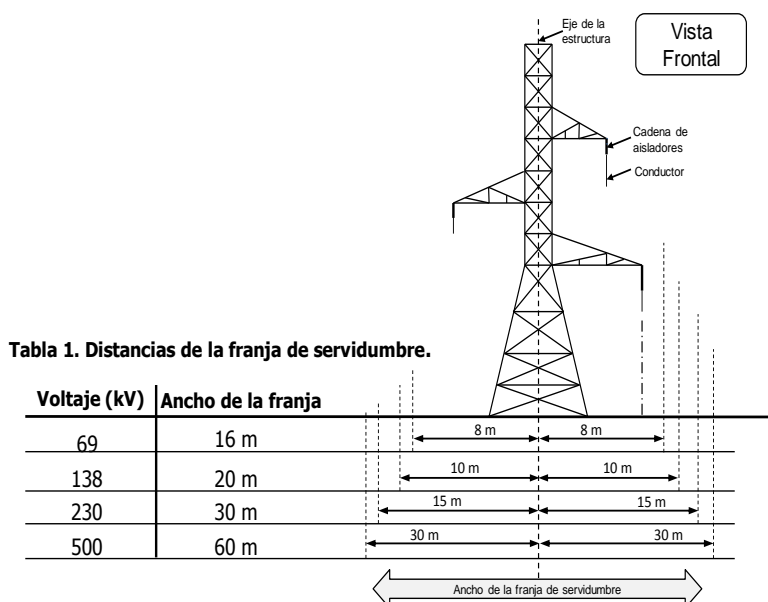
Eje de la estructura

Vista Frontal

Cadena de aisladores

Conductor

Tabla 1. Distancias de la franja de servidumbre.

| Voltaje (kV) | Ancho de la franja |
|---|---|
| 69 | 16 m |
| 138 | 20 m |
| 230 | 30 m |
| 500 | 60 m |

8 m 8 m

10 m 10 m

15 m 15 m

30 m 30 m

Ancho de la franja de servidumbre